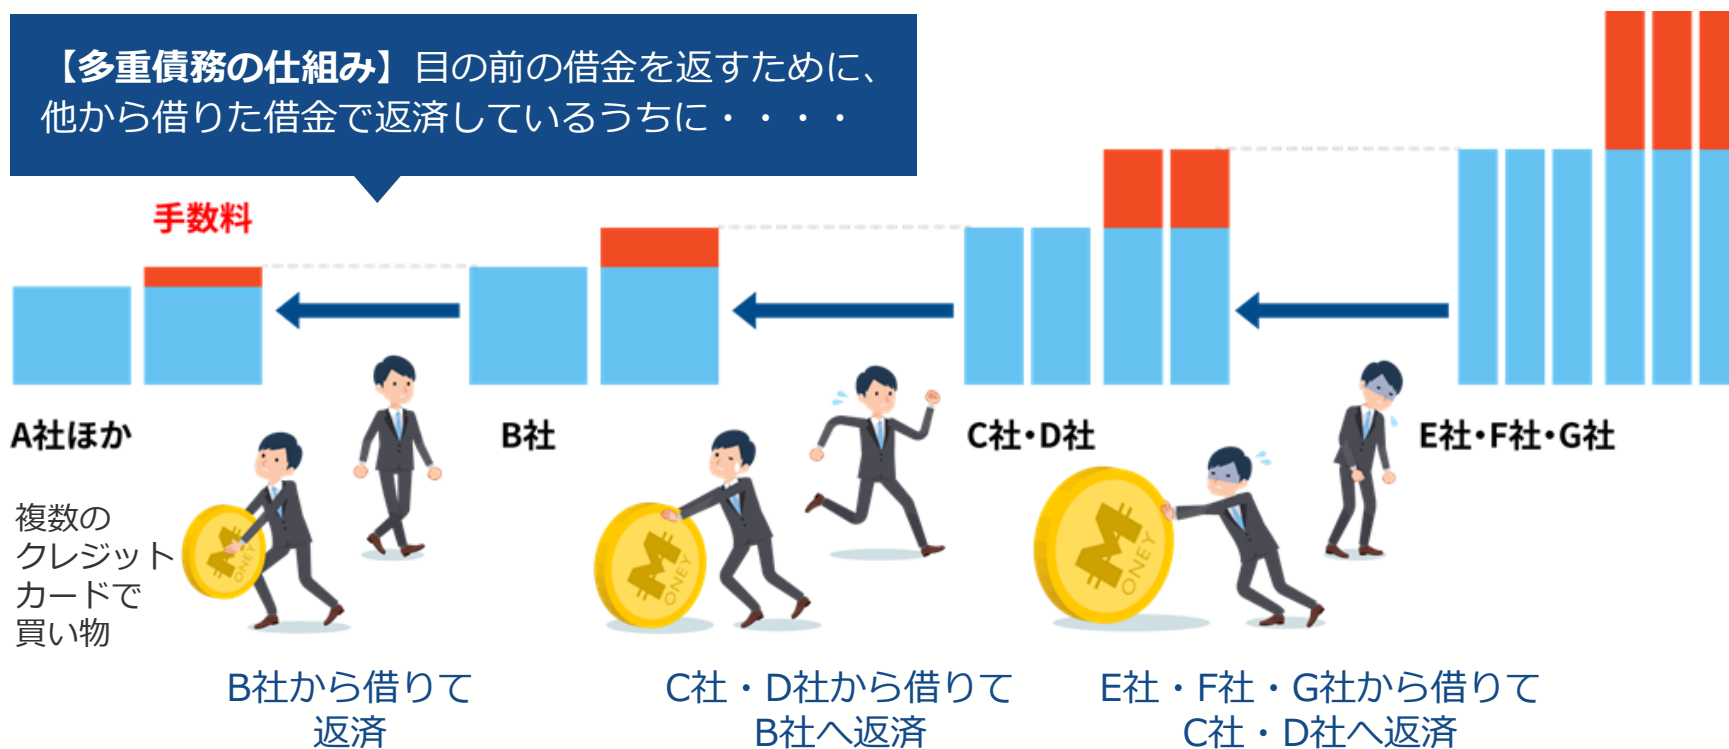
【多重債務の仕組み】目の前の借金を返すために、他から借りた借金で返済しているうちに・・・・

手数料

A社ほか

B社

C社・D社

E社・F社・G社

複数のクレジットカードで買い物

MONEY

MONEY

MONEY

B社から借りて返済

C社・D社から借りてB社へ返済

E社・F社・G社から借りてC社・D社へ返済